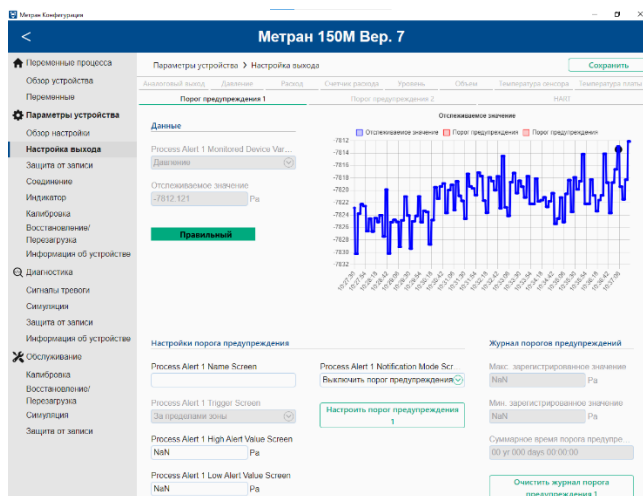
Метран Конфигурация

<

Метран 150М Вер. 7

Переменные процесса
Обзор устройства
Переменные
Параметры устройства
Обзор настройки
Настройка выхода
Защита от записи
Соединение
Индикатор
Калибровка
Восстановление/Перезагрузка
Информация об устройстве
Диагностика
Сигналы тревоги
Симуляция
Защита от записи
Информация об устройстве
Обслуживание
Калибровка
Восстановление/Перезагрузка
Симуляция
Защита от записи

Параметры устройства > Настройка выхода

Сохранить

Аналоговый выход | Давление | Расход | Счетчик расхода | Уровень | Объем | Температура сенсора | Температура платы

Порог предупреждения 1 | Порог предупреждения 2 | HART

Данные

Process Alert 1 Monitored Device Var...
Давление

Отслеживаемое значение
-7812.121 Pa

Правильный

Отслеживаемое значение

Отслеживаемое значение | Порог предупреждения | Порог предупреждения

-7812
-7814
-7816
-7818
-7820
-7822
-7824
-7826
-7828
-7830
-7832

Настройки порога предупреждения

Process Alert 1 Name Screen

Process Alert 1 Trigger Screen
За пределами зоны

Process Alert 1 High Alert Value Screen
NaN Pa

Process Alert 1 Low Alert Value Screen
NaN Pa

Process Alert 1 Notification Mode Scr...
Выключить порог предупреждения

Настроить порог предупреждения 1

Журнал порогов предупреждений

Макс. зарегистрированное значение
NaN Pa

Мин. зарегистрированное значение
NaN Pa

Суммарное время порога предупре...
00 yr 000 days 00:00:00

Очистить журнал порога предупреждения 1